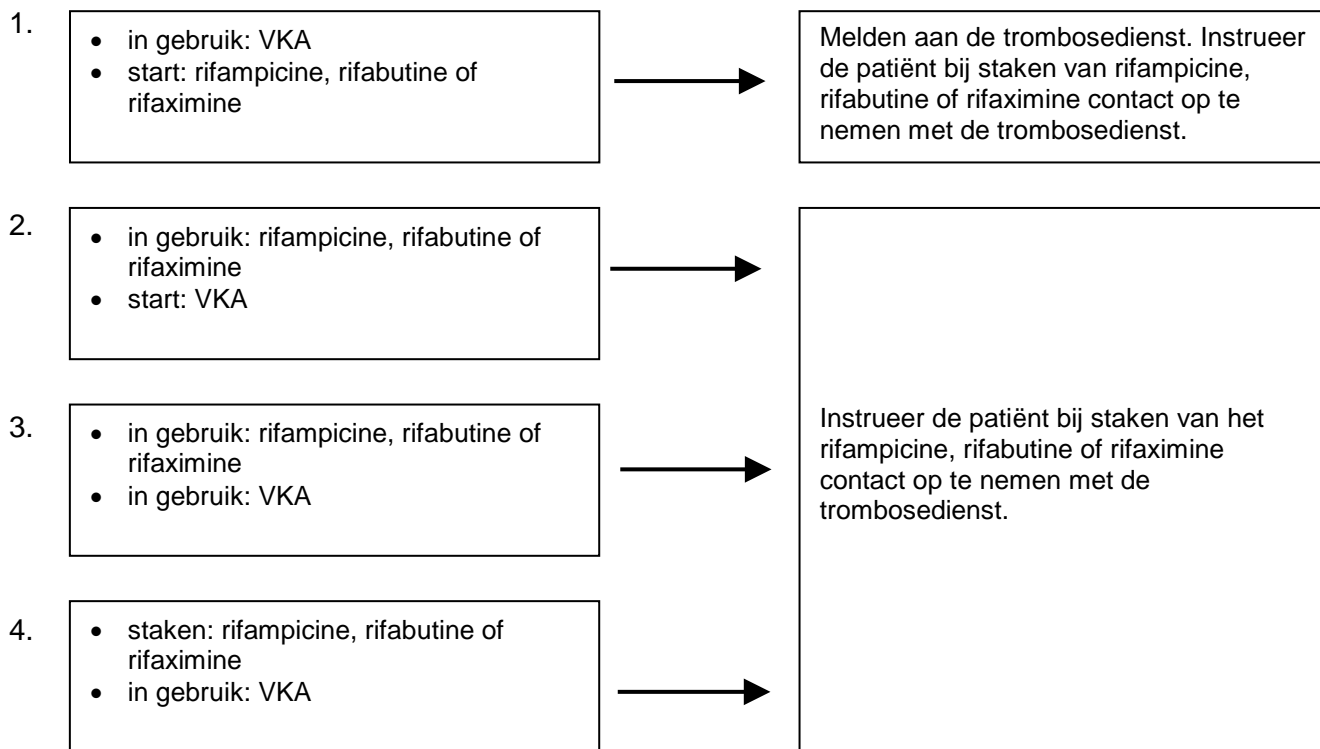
1.
- in gebruik: VKA
- start: rifampicine, rifabutine of rifaximine

Melden aan de trombosedienst. Instrueer de patiënt bij staken van rifampicine, rifabutine of rifaximine contact op te nemen met de trombosedienst.

2.
- in gebruik: rifampicine, rifabutine of rifaximine
- start: VKA

3.
- in gebruik: rifampicine, rifabutine of rifaximine
- in gebruik: VKA

4.
- staken: rifampicine, rifabutine of rifaximine
- in gebruik: VKA

Instrueer de patiënt bij staken van het rifampicine, rifabutine of rifaximine contact op te nemen met de trombosedienst.